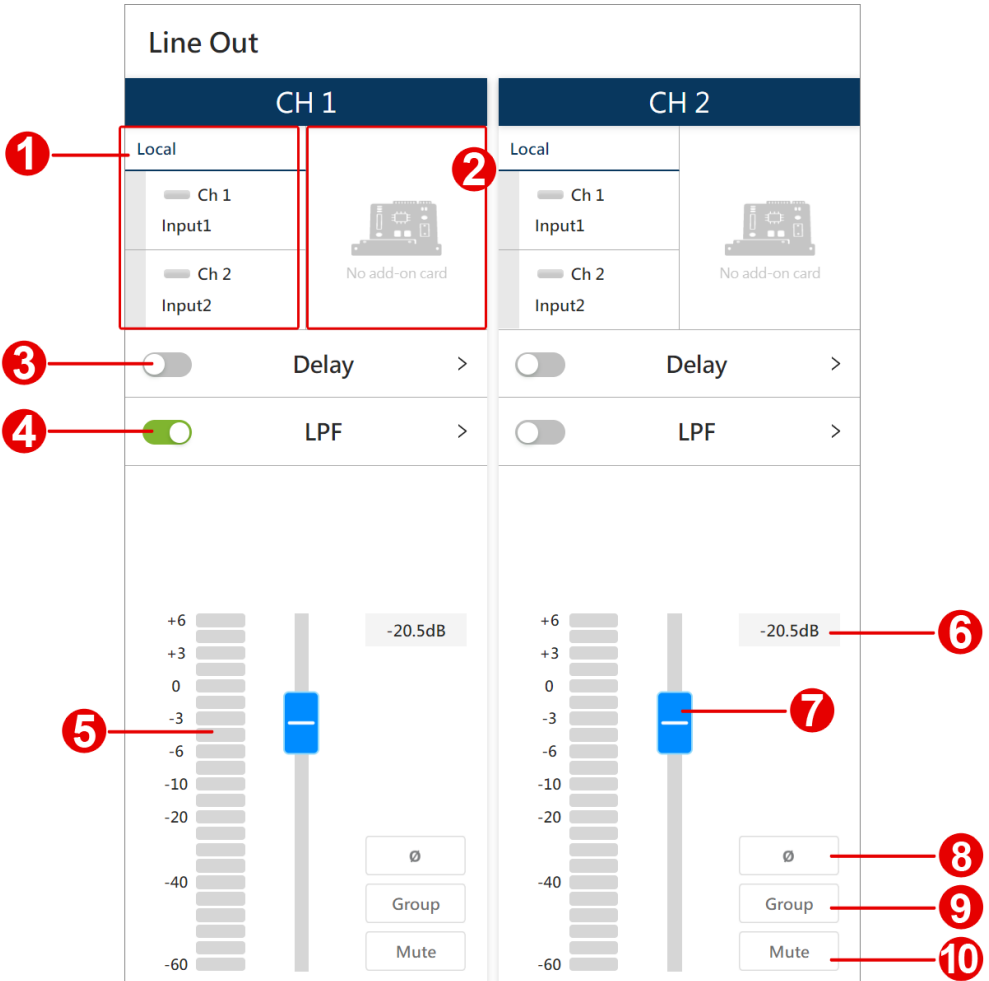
Line Out

CH 1

1 Local

Ch 1
Input1

Ch 2
Input2

2 No add-on card

3 Delay >

4 LPF >

+6
+3
0
-3
-6
-10
-20
-40
-60

5

-20.5dB

ø

Group

Mute

CH 2

Local

Ch 1
Input1

Ch 2
Input2

No add-on card

Delay >

LPF >

+6
+3
0
-3
-6
-10
-20
-40
-60

-20.5dB 6

7

ø 8

Group 9

Mute 10